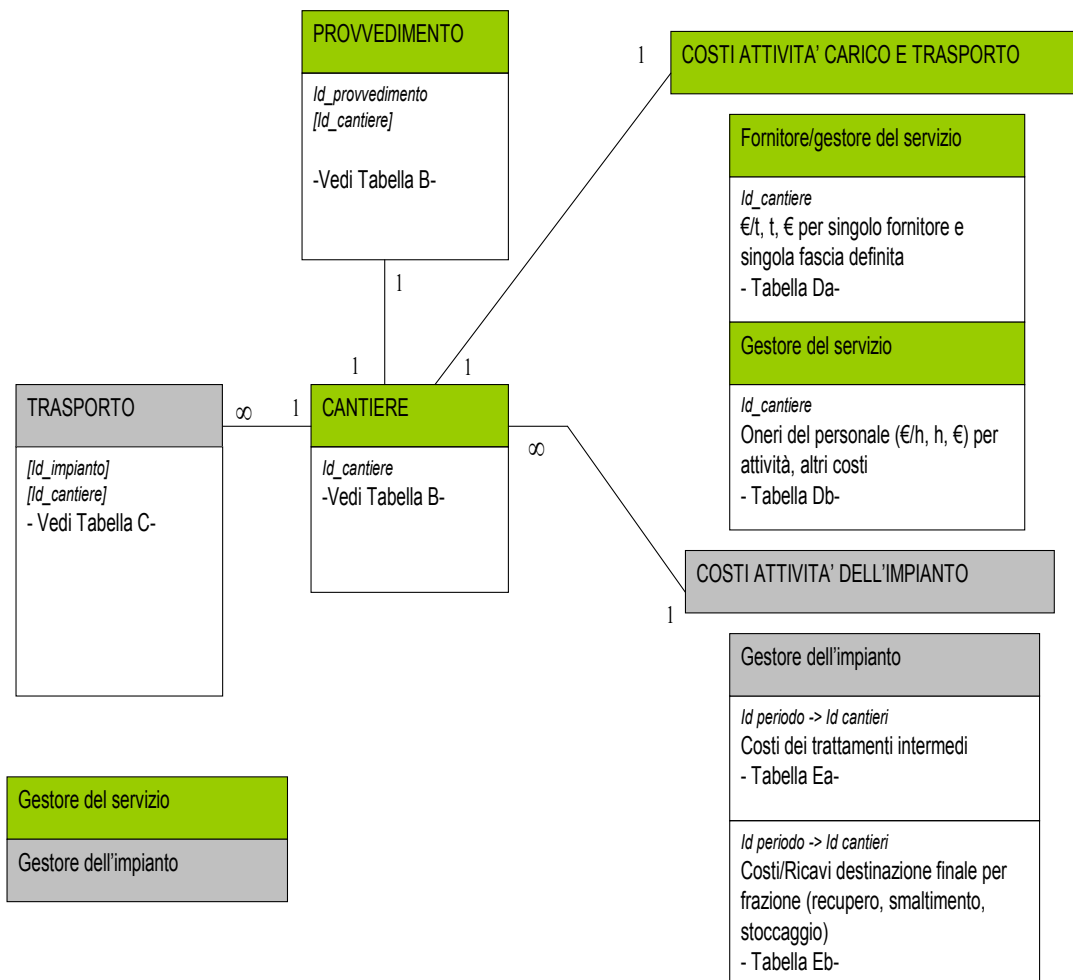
PROVVEDIMENTO

Id_provvedimento
[Id_cantiere]

-Vedi Tabella B-

1

COSTI ATTIVITA' CARICO E TRASPORTO

Fornitore/gestore del servizio

Id_cantiere
€/t, t, € per singolo fornitore e singola fascia definita
- Tabella Da-

Gestore del servizio

Id_cantiere
Oneri del personale (€/h, h, €) per attività, altri costi
- Tabella Db-

1

1

1

TRASPORTO

[Id_impianto]
[Id_cantiere]
- Vedi Tabella C-

∞

1

CANTIERE

Id_cantiere
-Vedi Tabella B-

∞

COSTI ATTIVITA' DELL'IMPIANTO

1

Gestore dell'impianto

Id periodo -> Id cantieri
Costi dei trattamenti intermedi
- Tabella Ea-

Id periodo -> Id cantieri
Costi/Ricavi destinazione finale per frazione (recupero, smaltimento, stoccaggio)
- Tabella Eb-

Gestore del servizio

Gestore dell'impianto